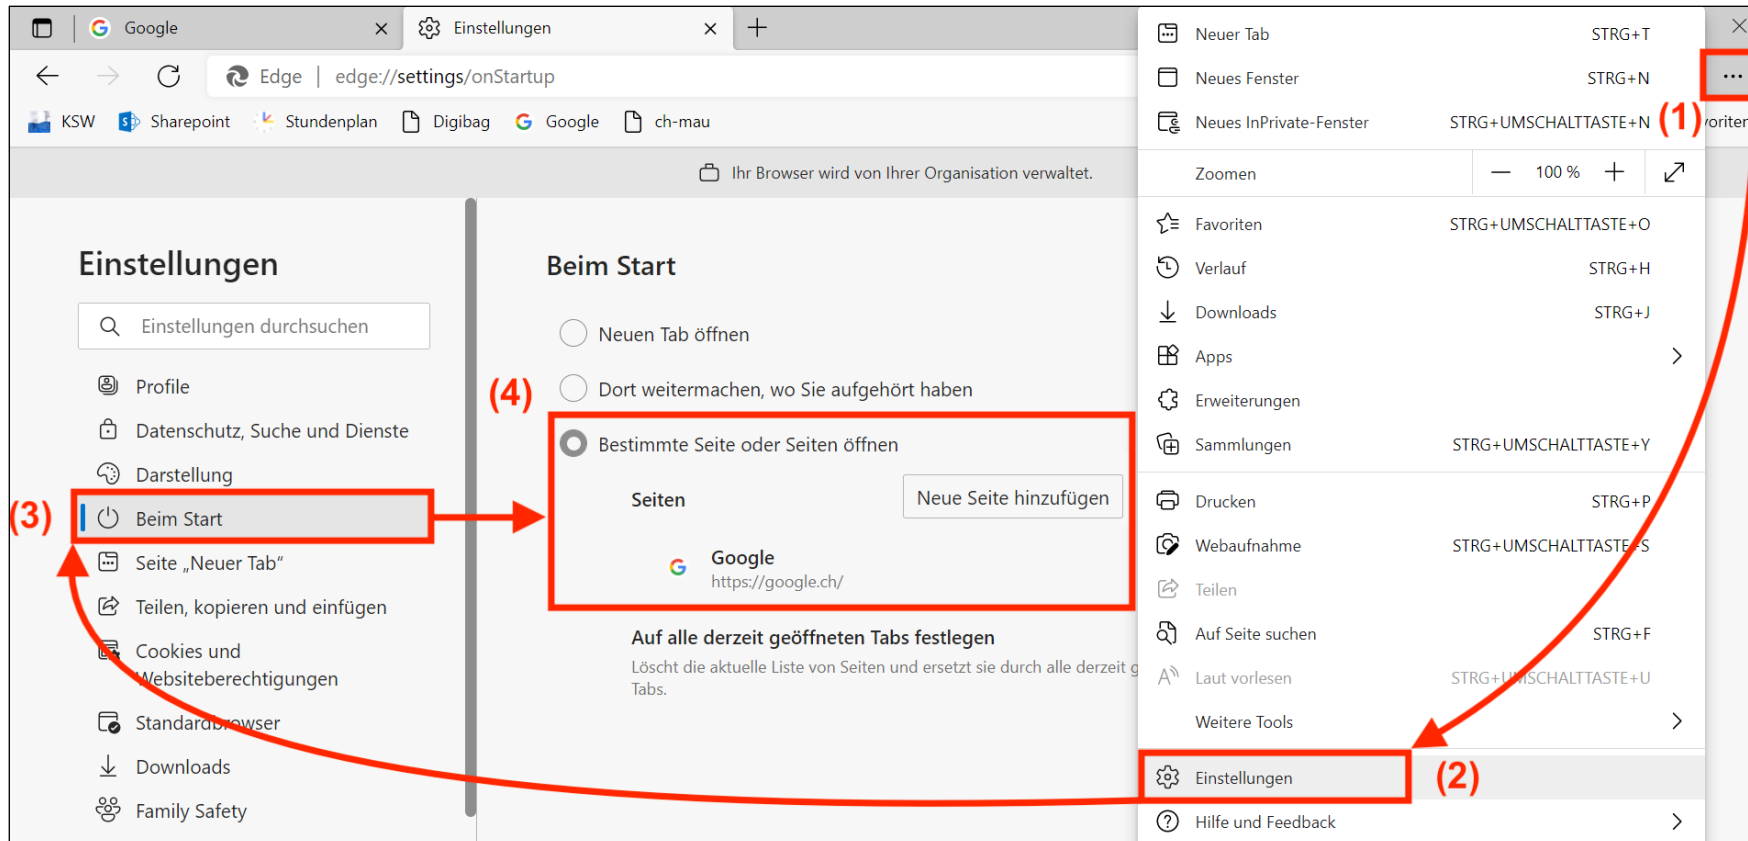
Google ×
Einstellungen ×
+

Edge | edge://settings/onStartup

KSW  Sharepoint  Stundenplan  Digibag  Google  ch-mau

Ihr Browser wird von Ihrer Organisation verwaltet.

Einstellungen

Einstellungen durchsuchen

Profile
Datenschutz, Suche und Dienste
Darstellung
(3)
Beim Start
Seite „Neuer Tab“
Teilen, kopieren und einfügen
Cookies und Websiteberechtigungen
Standardbrowser
Downloads
Family Safety

Beim Start

Neuen Tab öffnen
(4)
Dort weitermachen, wo Sie aufgehört haben
Bestimmte Seite oder Seiten öffnen

Seiten
Neue Seite hinzufügen

Google
https://google.ch/

Auf alle derzeit geöffneten Tabs festlegen
Löscht die aktuelle Liste von Seiten und ersetzt sie durch alle derzeit g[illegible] Tabs.

Neuer Tab STRG+T
Neues Fenster STRG+N
Neues InPrivate-Fenster STRG+UMSCHALTTASTE+N
(1)
...
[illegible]oriten
Zoomen — 100 % +
Favoriten STRG+UMSCHALTTASTE+O
Verlauf STRG+H
Downloads STRG+J
Apps
Erweiterungen
Sammlungen STRG+UMSCHALTTASTE+Y
Drucken STRG+P
Webaufnahme STRG+UMSCHALTTASTE+S
Teilen
Auf Seite suchen STRG+F
Laut vorlesen STRG+UMSCHALTTASTE+U
Weitere Tools
Einstellungen
(2)
Hilfe und Feedback